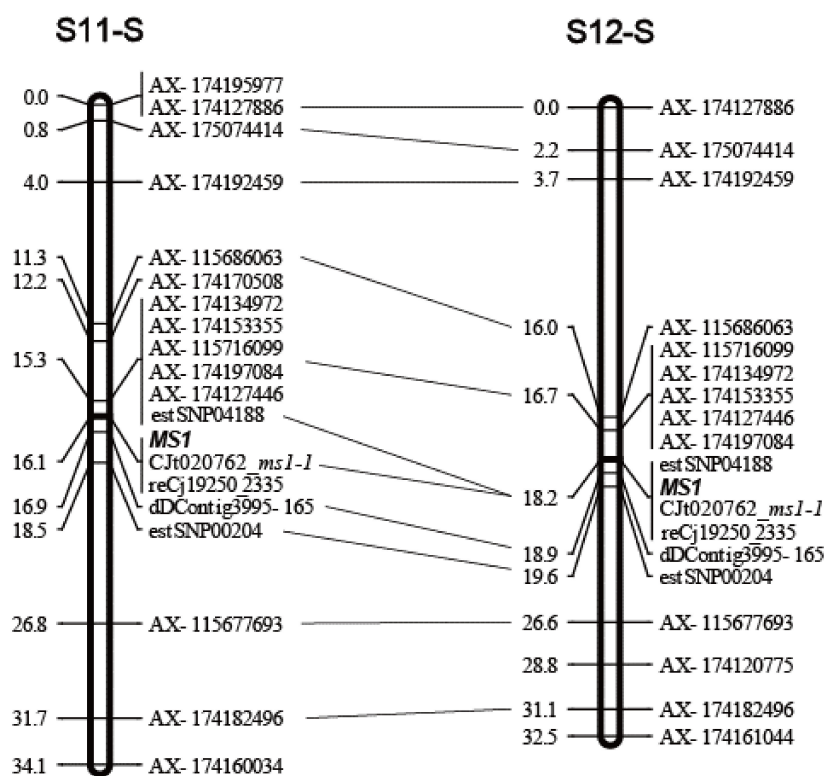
S11-S

0.0
0.8
4.0
11.3
12.2
15.3
16.1
16.9
18.5
26.8
31.7
34.1

AX- 174195977
AX- 174127886
AX- 175074414
AX- 174192459
AX- 115686063
AX- 174170508
AX- 174134972
AX- 174153355
AX- 115716099
AX- 174197084
AX- 174127446
est SNP04188
*MS1*
CJt020762_*ms1-1*
reCj19250_2335
dDContig3995- 165
est SNP00204
AX- 115677693
AX- 174182496
AX- 174160034

S12-S

0.0
2.2
3.7
16.0
16.7
18.2
18.9
19.6
26.6
28.8
31.1
32.5

AX- 174127886
AX- 175074414
AX- 174192459
AX- 115686063
AX- 115716099
AX- 174134972
AX- 174153355
AX- 174127446
AX- 174197084
est SNP04188
*MS1*
CJt020762_*ms1-1*
reCj19250_2335
dDContig3995- 165
est SNP00204
AX- 115677693
AX- 174120775
AX- 174182496
AX- 174161044